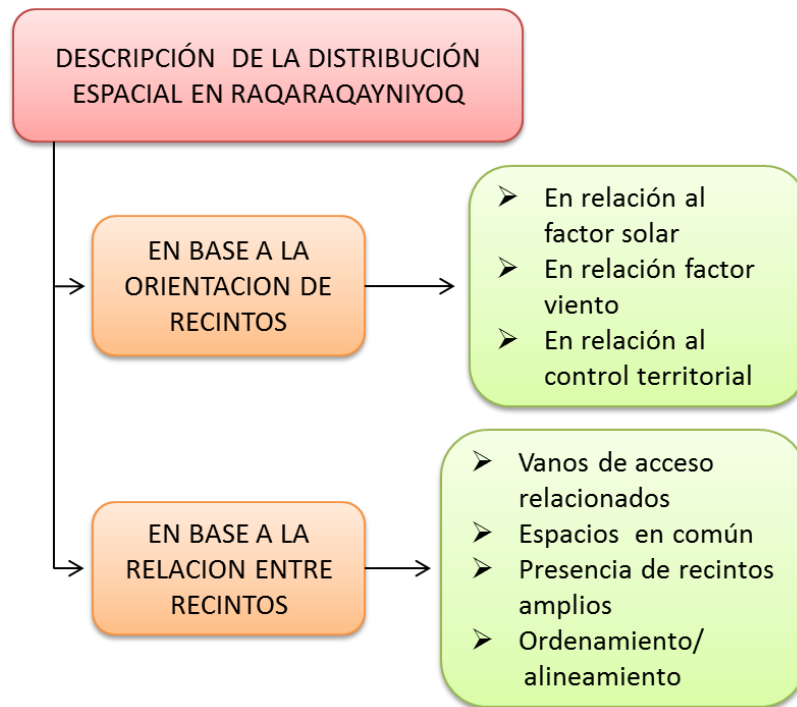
DESCRIPCIÓN DE LA DISTRIBUCIÓN ESPACIAL EN RAQARAQAYNIYOQ

EN BASE A LA ORIENTACION DE RECINTOS

➢ En relación al factor solar
➢ En relación factor viento
➢ En relación al control territorial

EN BASE A LA RELACION ENTRE RECINTOS

➢ Vanos de acceso relacionados
➢ Espacios en común
➢ Presencia de recintos amplios
➢ Ordenamiento/ alineamiento